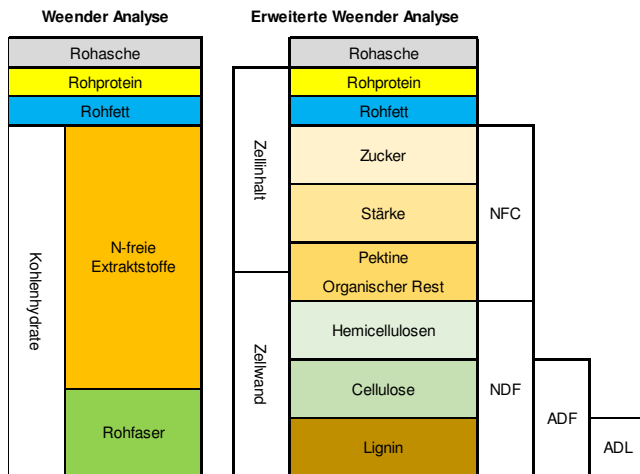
Weender Analyse

Rohasche
Rohprotein
Rohfett
Kohlenhydrate
N-freie Extraktstoffe
Rohfaser

Erweiterte Weender Analyse

Rohasche
Rohprotein
Rohfett
Zellinhalt
Zucker
Stärke
Pektine
Organischer Rest
NFC
Zellwand
Hemicellulosen
Cellulose
Lignin
NDF
ADF
ADL